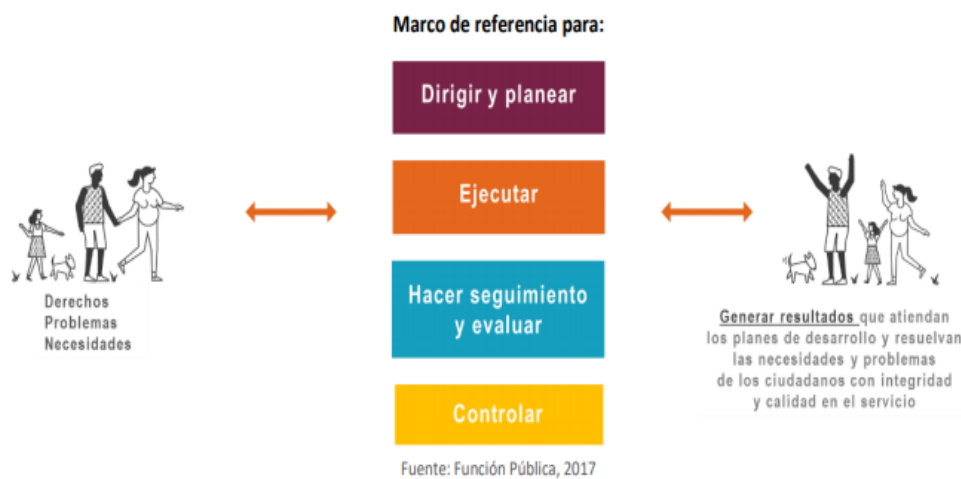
Marco de referencia para:

Dirigir y planear

Ejecutar

Hacer seguimiento y evaluar

Controlar

Fuente: Función Pública, 2017

Derechos
Problemas
Necesidades

Generar resultados que atiendan los planes de desarrollo y resuelvan las necesidades y problemas de los ciudadanos con integridad y calidad en el servicio